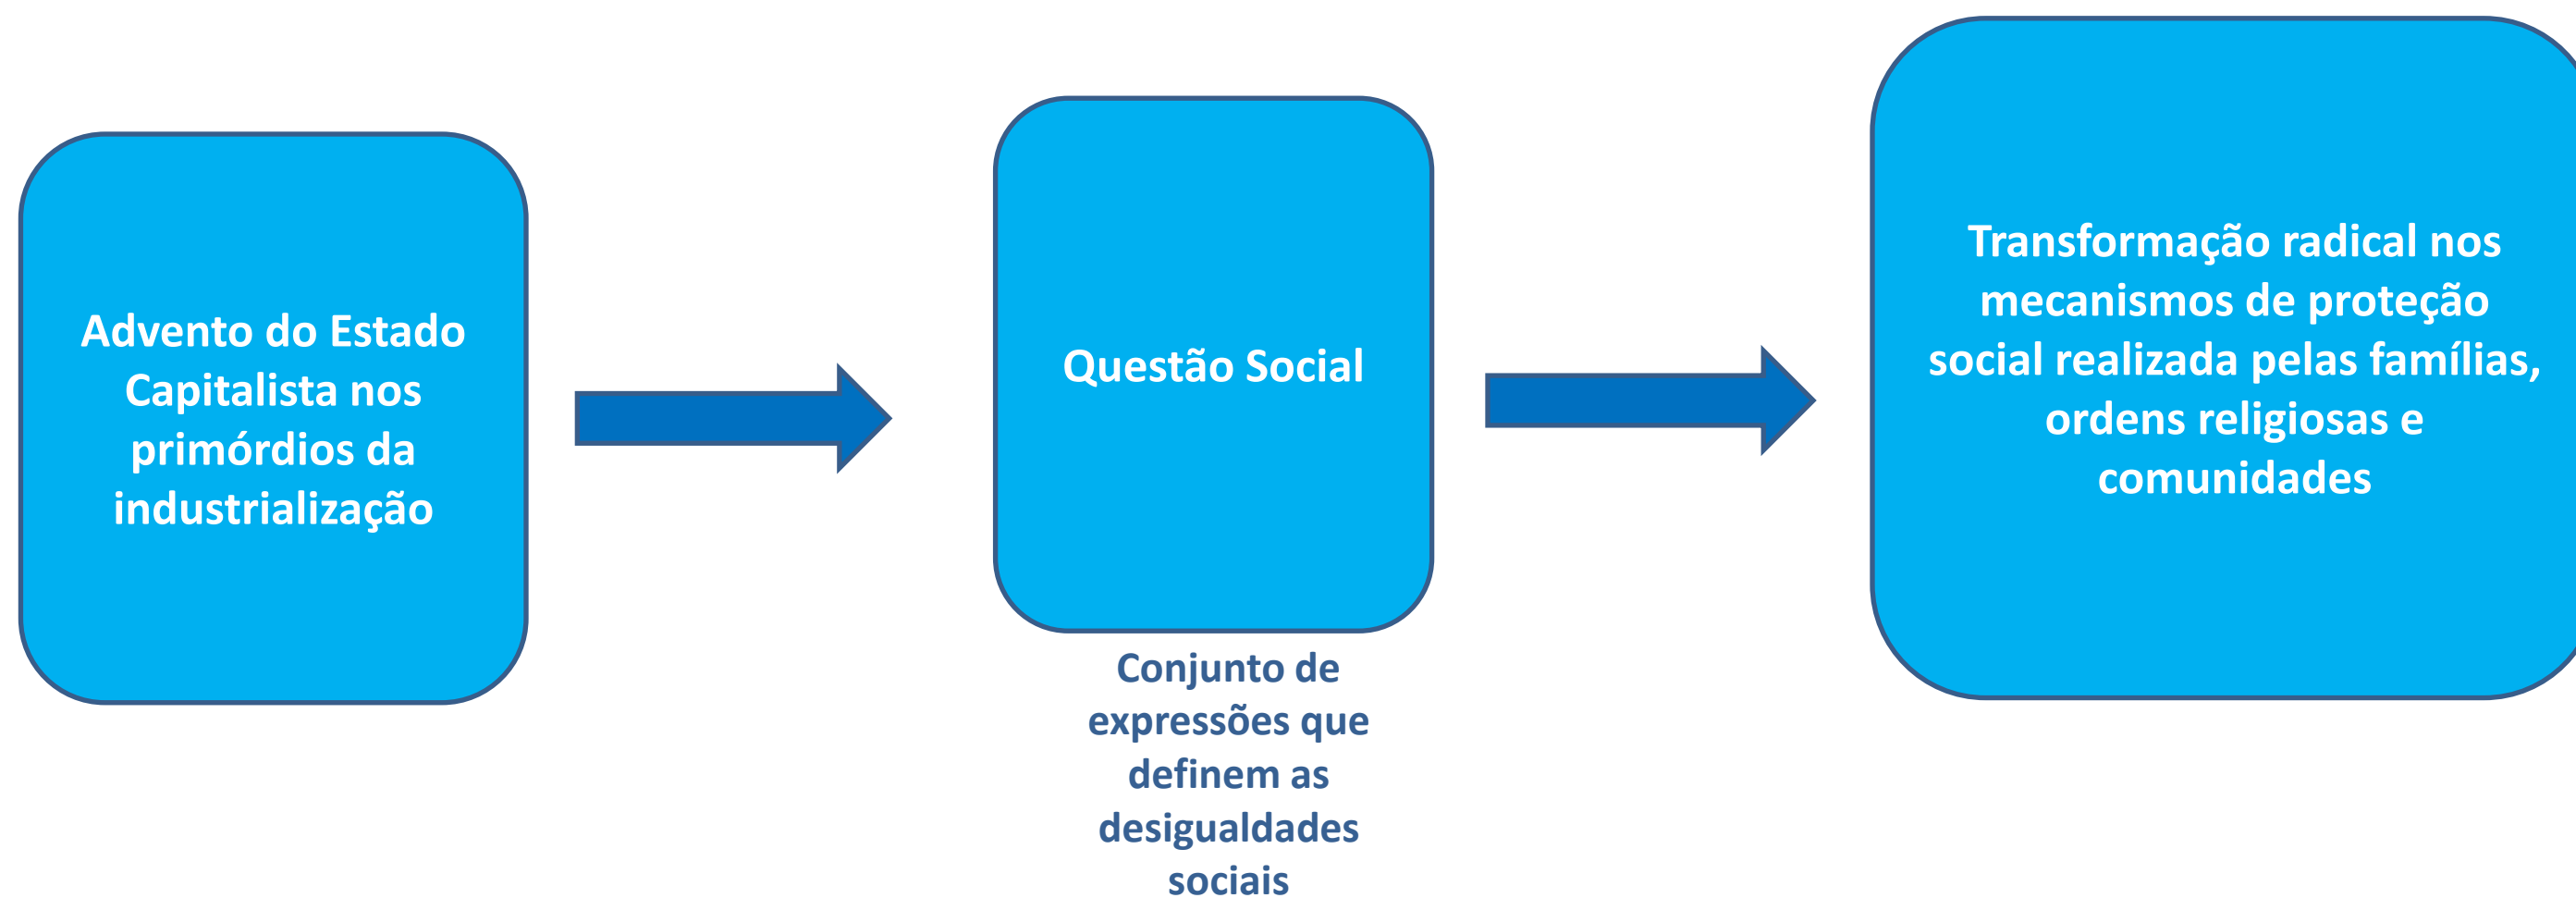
Advento do Estado Capitalista nos primórdios da industrialização

Questão Social

Conjunto de expressões que definem as desigualdades sociais

Transformação radical nos mecanismos de proteção social realizada pelas famílias, ordens religiosas e comunidades